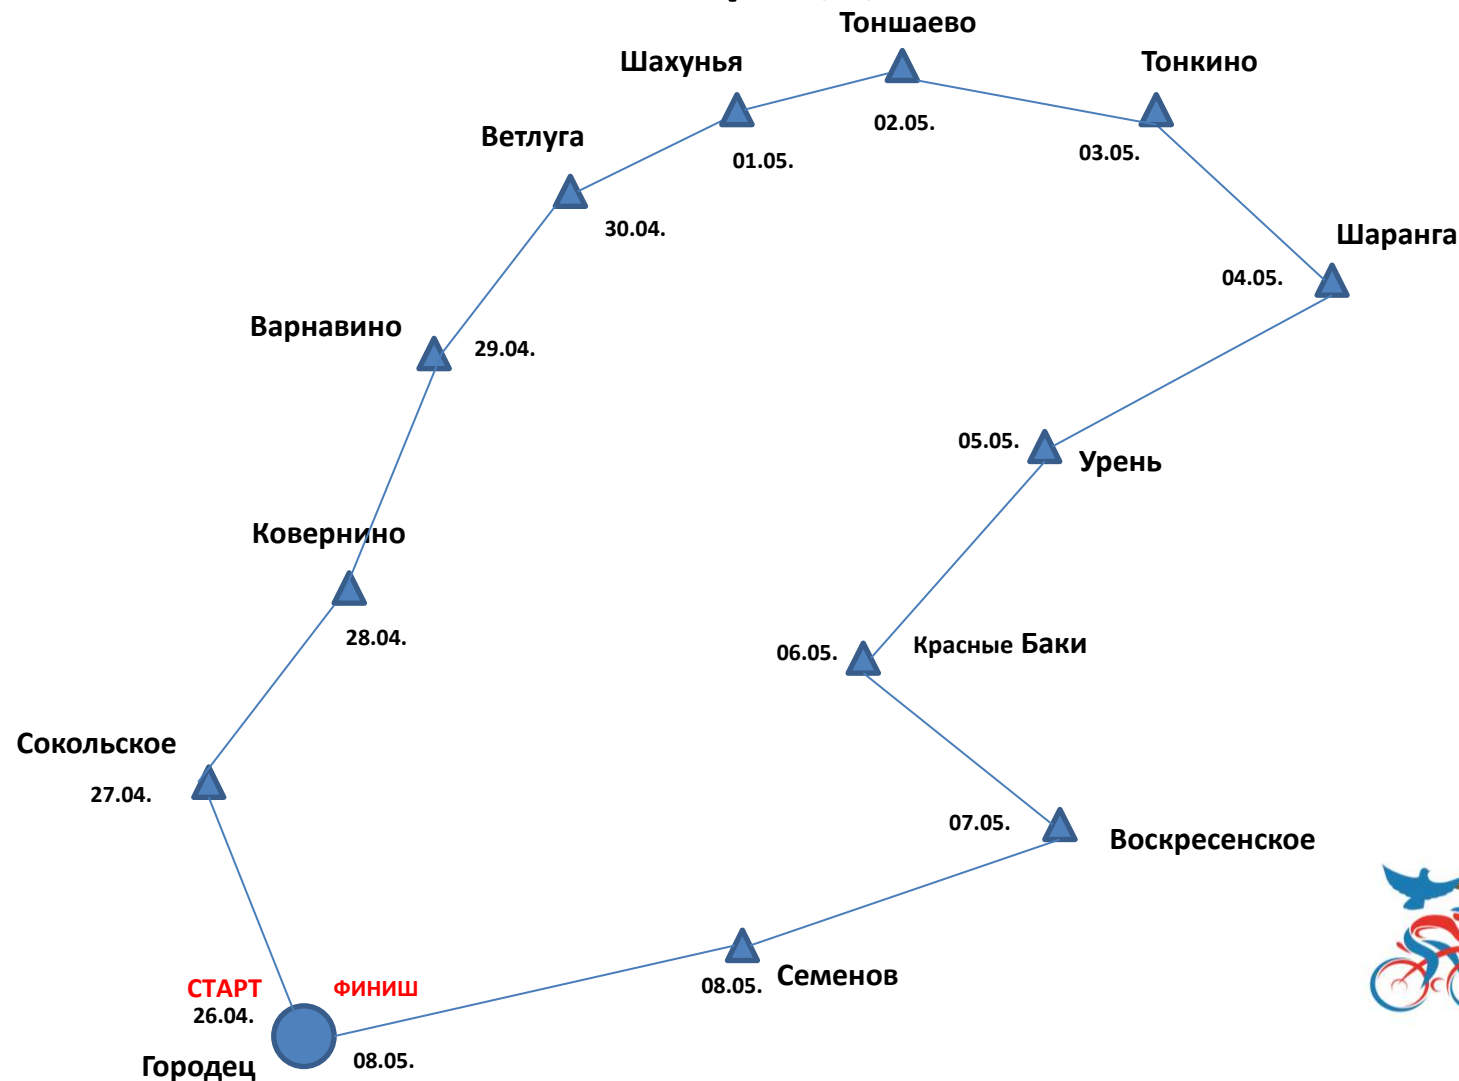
Тоншаево
Шахунья
Тонкино
02.05.
Ветлуга
01.05.
03.05.
30.04.
Шаранга
04.05.
Варнавино
29.04.
05.05.
Урень
Ковернино
28.04.
06.05.
Красные Баки
Сокольское
27.04.
07.05.
Воскресенское
СТАРТ
ФИНИШ
08.05.
Семенов
26.04.
Городец
08.05.